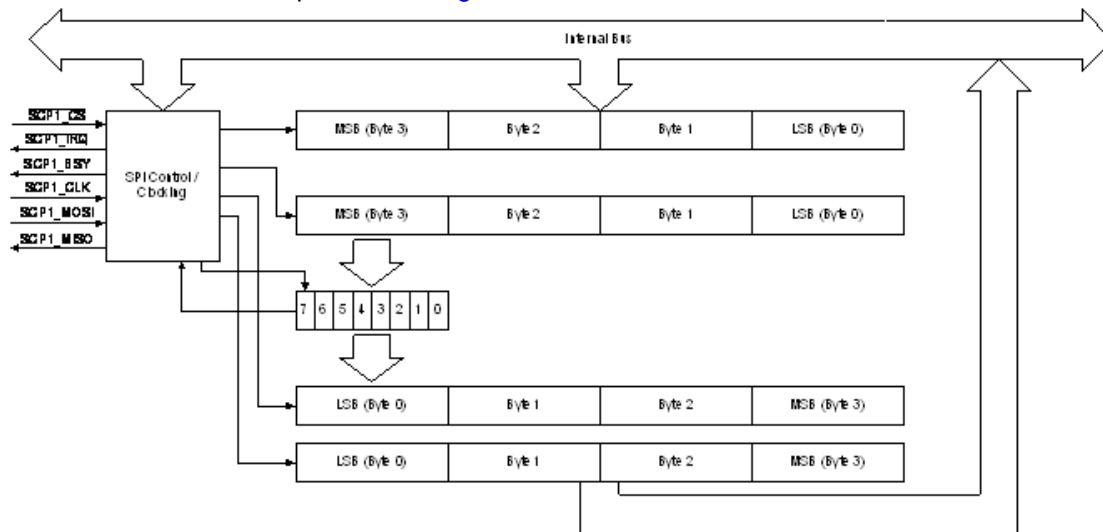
Internal Bus

SCP1_CS
SCP1_IRQ
SCP1_BSY
SCP1_CLK
SCP1_MOSI
SCP1_MISO

SPI Control / Clocking

| MSB (Byte 3) | Byte 2 | Byte 1 | LSB (Byte 0) |
|---|---|---|---|

| MSB (Byte 3) | Byte 2 | Byte 1 | LSB (Byte 0) |
|---|---|---|---|

| 7 | 6 | 5 | 4 | 3 | 2 | 1 | 0 |
|---|---|---|---|---|---|---|---|

| LSB (Byte 0) | Byte 1 | Byte 2 | MSB (Byte 3) |
|---|---|---|---|

| LSB (Byte 0) | Byte 1 | Byte 2 | MSB (Byte 3) |
|---|---|---|---|